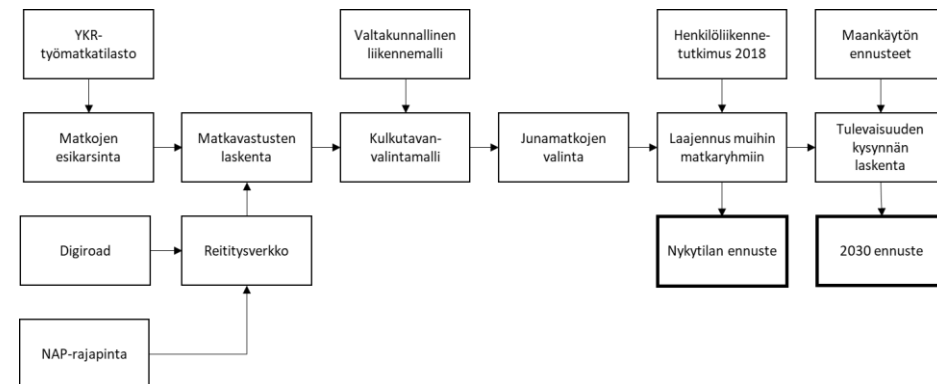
YKR-työmatkatilasto

Valtakunnallinen liikennemalli

Henkilöliikennetutkimus 2018

Maankäytön ennusteet

Matkojen esikarsinta

Matkavastusten laskenta

Kulkutavanvalintamalli

Junamatkojen valinta

Laajennus muihin matkaryhmiin

Tulevaisuuden kysynnän laskenta

Digiroad

Reititysverkko

Nykytilan ennuste

2030 ennuste

NAP-rajapinta